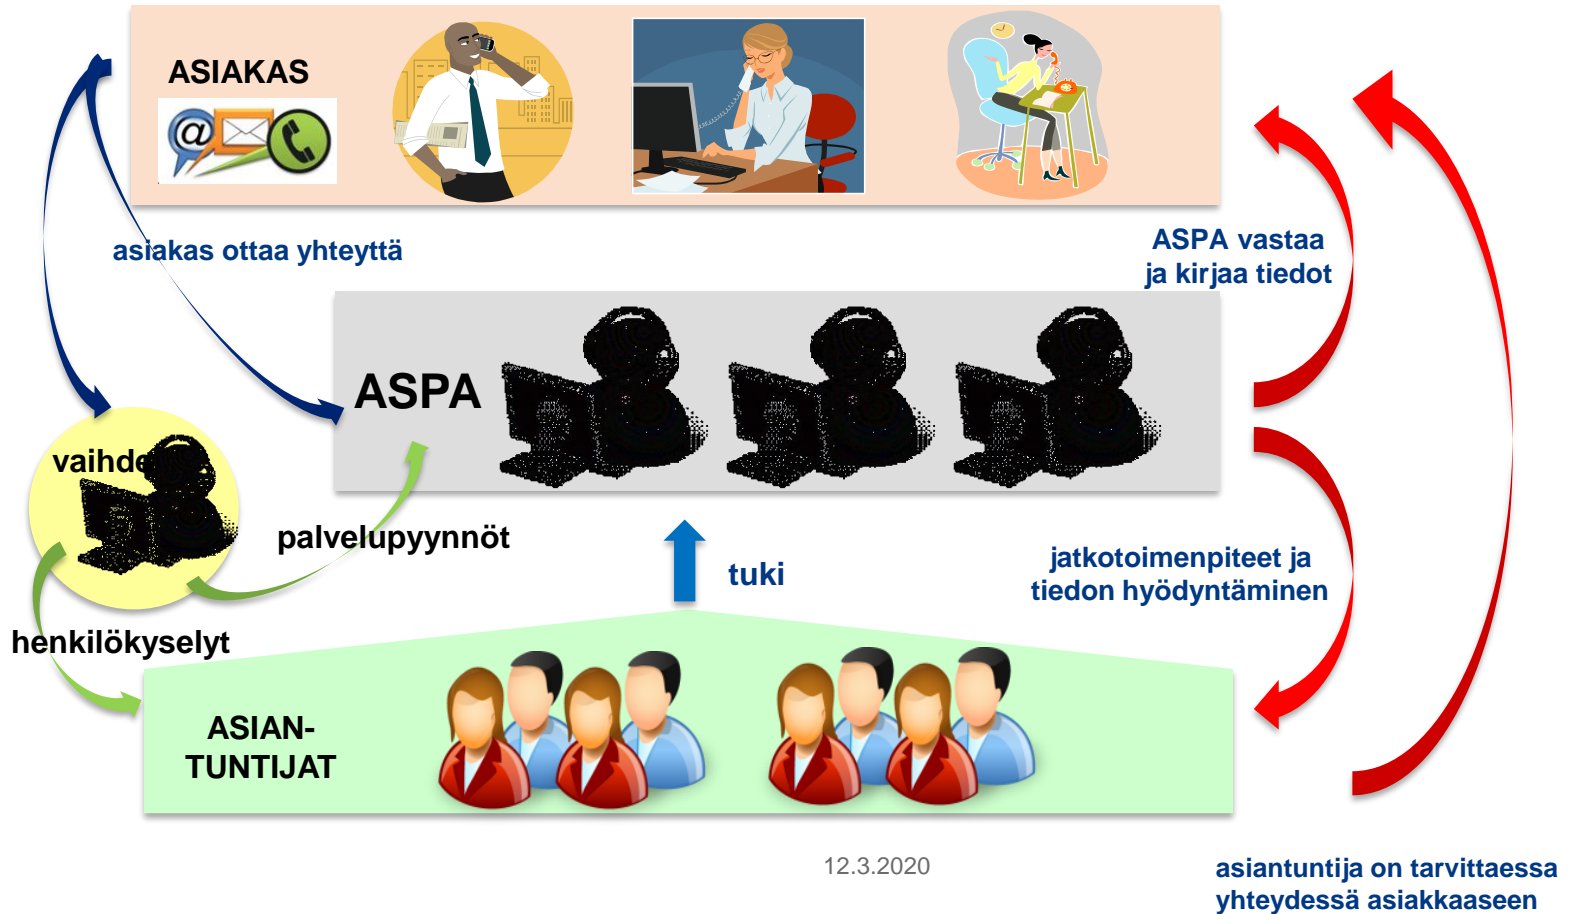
ASIAKAS

asiakas ottaa yhteyttä

ASPA vastaa ja kirjaa tiedot

ASPA

vaihde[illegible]

palvelupyynnöt

tuki

jatkotoimenpiteet ja tiedon hyödyntäminen

henkilökyselyt

ASIAN-
TUNTIJAT

12.3.2020

asiantuntija on tarvittaessa yhteydessä asiakkaaseen